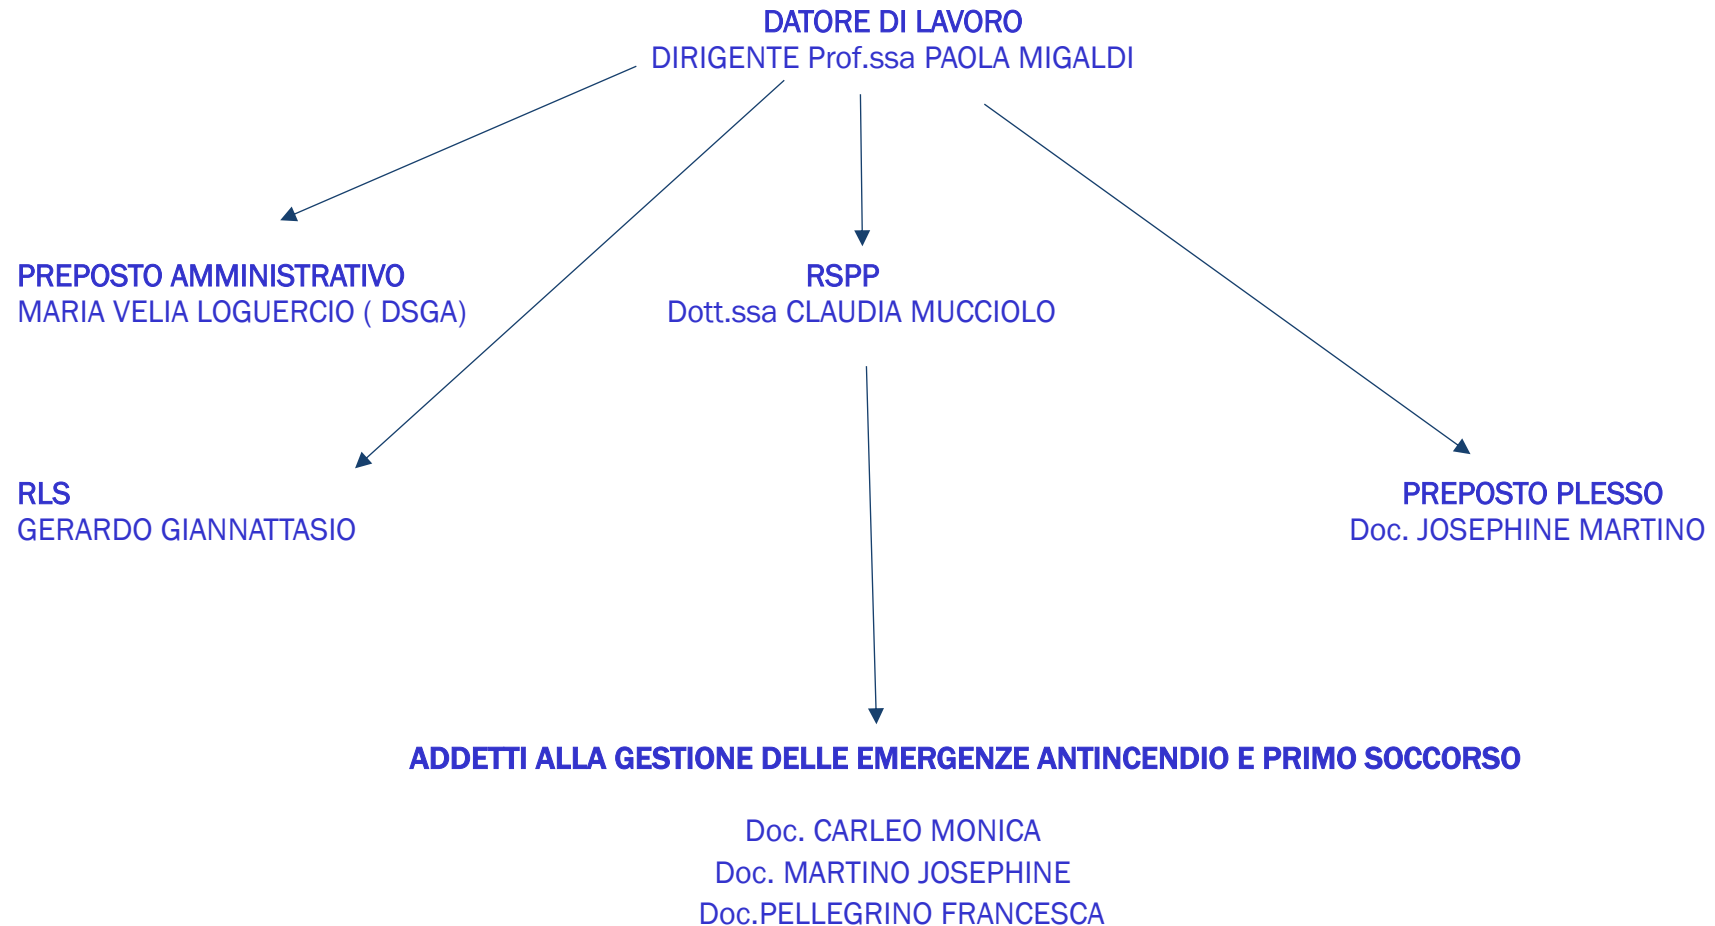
DATORE DI LAVORO
DIRIGENTE Prof.ssa PAOLA MIGALDI

PREPOSTO AMMINISTRATIVO
MARIA VELIA LOGUERCIO ( DSGA)

RSPP
Dott.ssa CLAUDIA MUCCIOLO

RLS
GERARDO GIANNATTASIO

PREPOSTO PLESSO
Doc. JOSEPHINE MARTINO

ADDETTI ALLA GESTIONE DELLE EMERGENZE ANTINCENDIO E PRIMO SOCCORSO

Doc. CARLEO MONICA
Doc. MARTINO JOSEPHINE
Doc.PELLEGRINO FRANCESCA